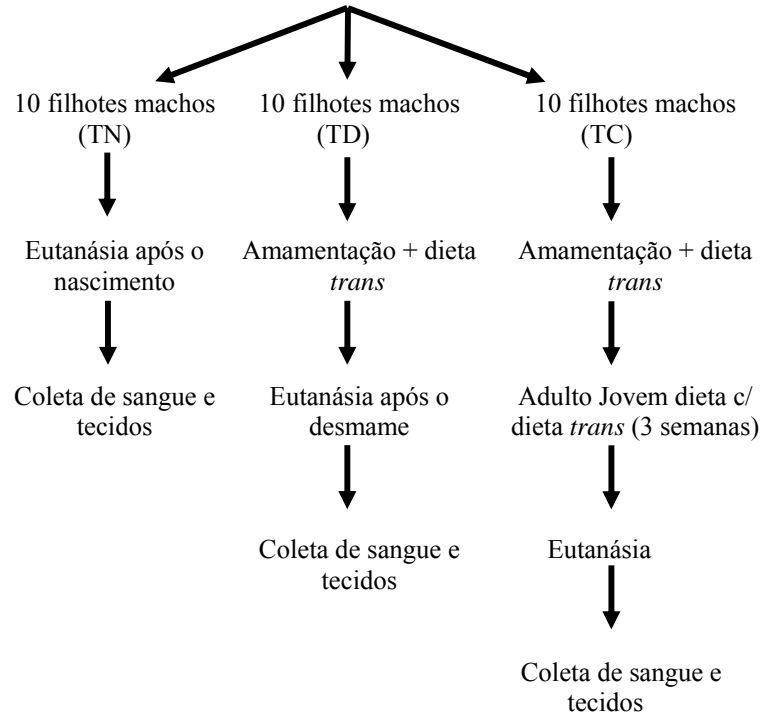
10 filhotes machos (TN)

Eutanásia após o nascimento

Coleta de sangue e tecidos

10 filhotes machos (TD)

Amamentação + dieta *trans*

Eutanásia após o desmame

Coleta de sangue e tecidos

10 filhotes machos (TC)

Amamentação + dieta *trans*

Adulto Jovem dieta c/ dieta *trans* (3 semanas)

Eutanásia

Coleta de sangue e tecidos